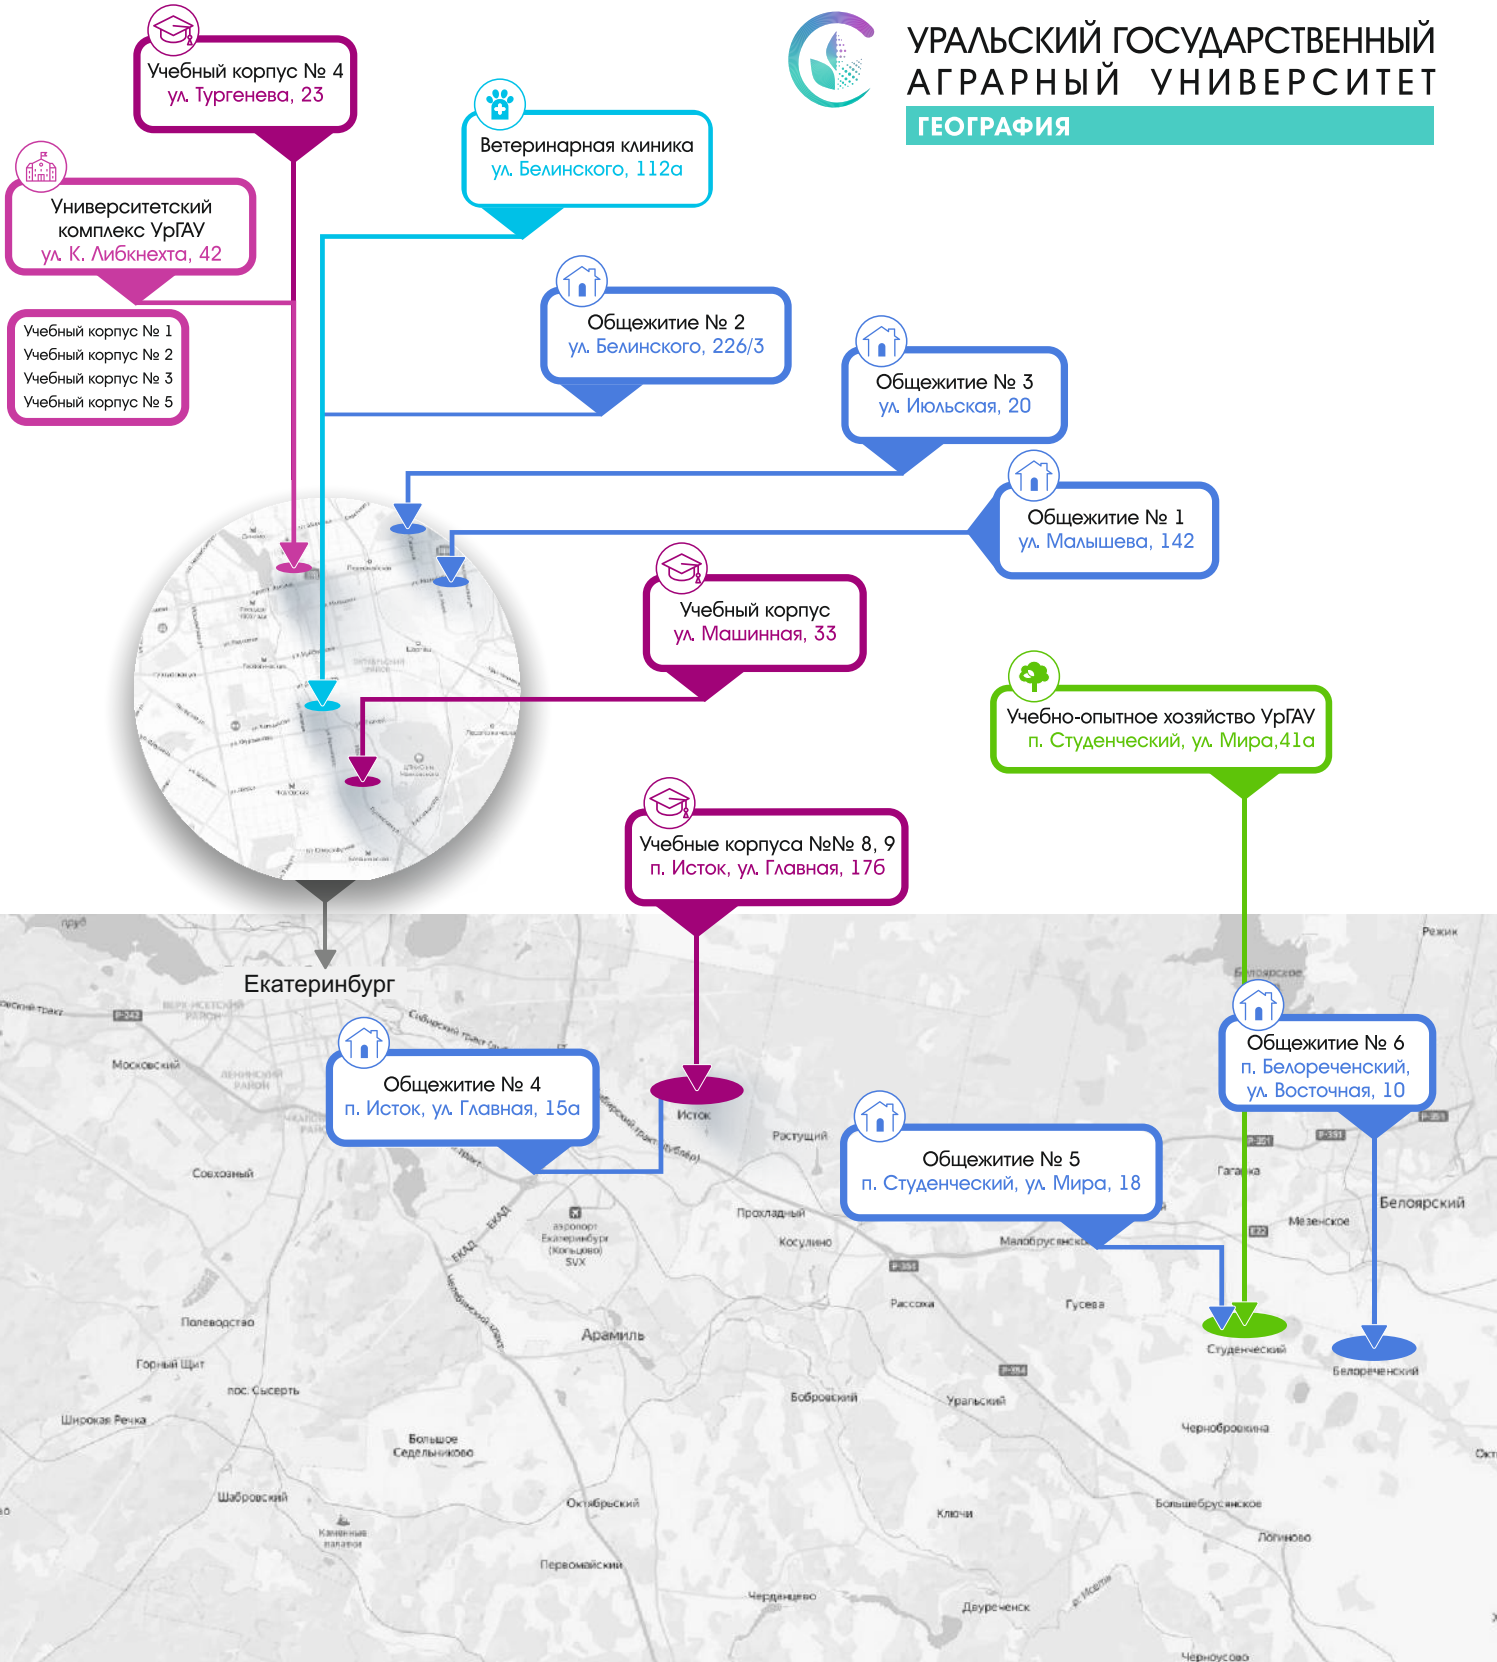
УРАЛЬСКИЙ ГОСУДАРСТВЕННЫЙ АГРАРНЫЙ УНИВЕРСИТЕТ
ГЕОГРАФИЯ

Учебный корпус № 4
ул. Тургенева, 23

Университетский комплекс УрГАУ
ул. К. Либкнехта, 42

Учебный корпус № 1
Учебный корпус № 2
Учебный корпус № 3
Учебный корпус № 5

Ветеринарная клиника
ул. Белинского, 112а

Общежитие № 2
ул. Белинского, 226/3

Общежитие № 3
ул. Июльская, 20

Общежитие № 1
ул. Малышева, 142

Учебный корпус
ул. Машинная, 33

Учебно-опытное хозяйство УрГАУ
п. Студенческий, ул. Мира,41а

Учебные корпуса №№ 8, 9
п. Исток, ул. Главная, 176

Екатеринбург

Общежитие № 4
п. Исток, ул. Главная, 15а

Общежитие № 6
п. Белореченский, ул. Восточная, 10

Общежитие № 5
п. Студенческий, ул. Мира, 18

Исток
Растущий
Прохладный
Косулино
Малобрусянское
Гусева
Рассоха
Арамиль
Совхозный
Московский
Полеводство
Горный Щит
пос. Сысерть
Широкая Речка
Большое Седельниково
Шабровский
Октябрьский
Первомайский
Бобровский
Уральский
Чернобровкина
Ключи
Двуреченск
Черданцево
Студенческий
Белореченский
Белоярский
Мезенское
Гагарка
Большебрусянское
Логиново
Черноусово
Режик
аэропорт Екатеринбург (Кольцово) SVX
ЕКАД